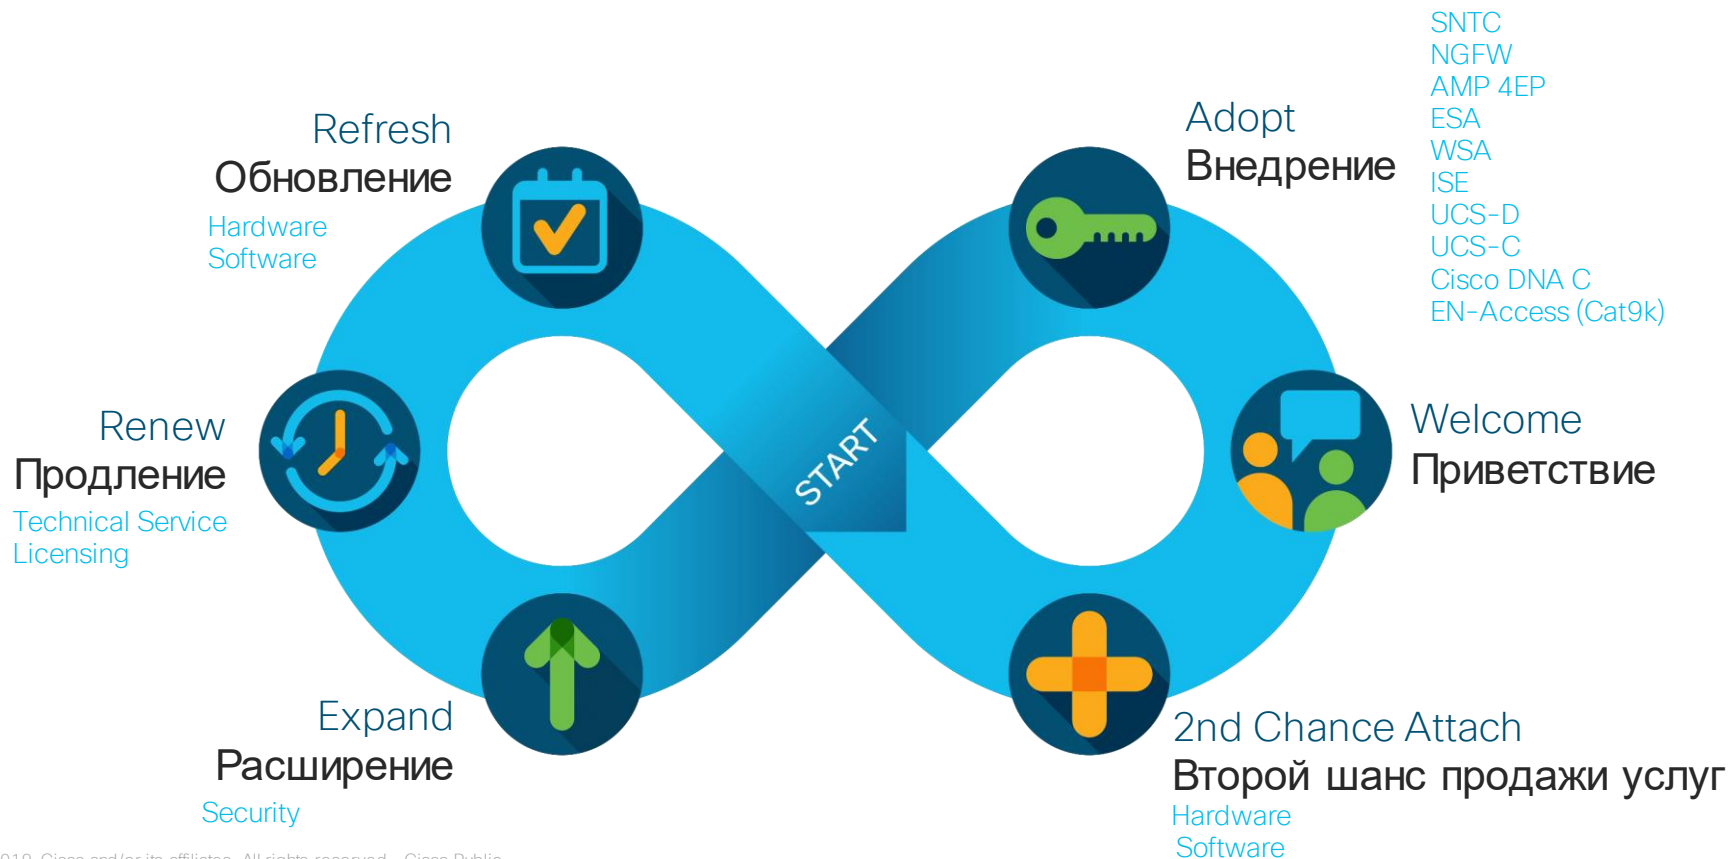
SNTC
NGFW
AMP 4EP
ESA
WSA
ISE
UCS-D
UCS-C
Cisco DNA C
EN-Access (Cat9k)

Refresh
Обновление
Hardware
Software

Adopt
Внедрение

START

Renew
Продление
Technical Service
Licensing

Welcome
Приветствие

Expand
Расширение
Security

2nd Chance Attach
Второй шанс продажи услуг
Hardware
Software

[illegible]019 Cisco and/or its affiliates. All rights reserved. Cisco Public